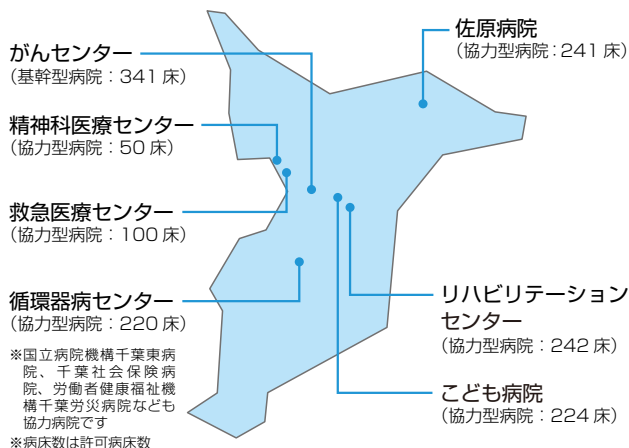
がんセンター
(基幹型病院：341 床)

精神科医療センター
(協力型病院：50 床)

救急医療センター
(協力型病院：100 床)

循環器病センター
(協力型病院：220 床)

※国立病院機構千葉東病院、千葉社会保険病院、労働者健康福祉機構千葉労災病院なども協力病院です
※病床数は許可病床数

佐原病院
(協力型病院：241 床)

リハビリテーションセンター
(協力型病院：242 床)

こども病院
(協力型病院：224 床)